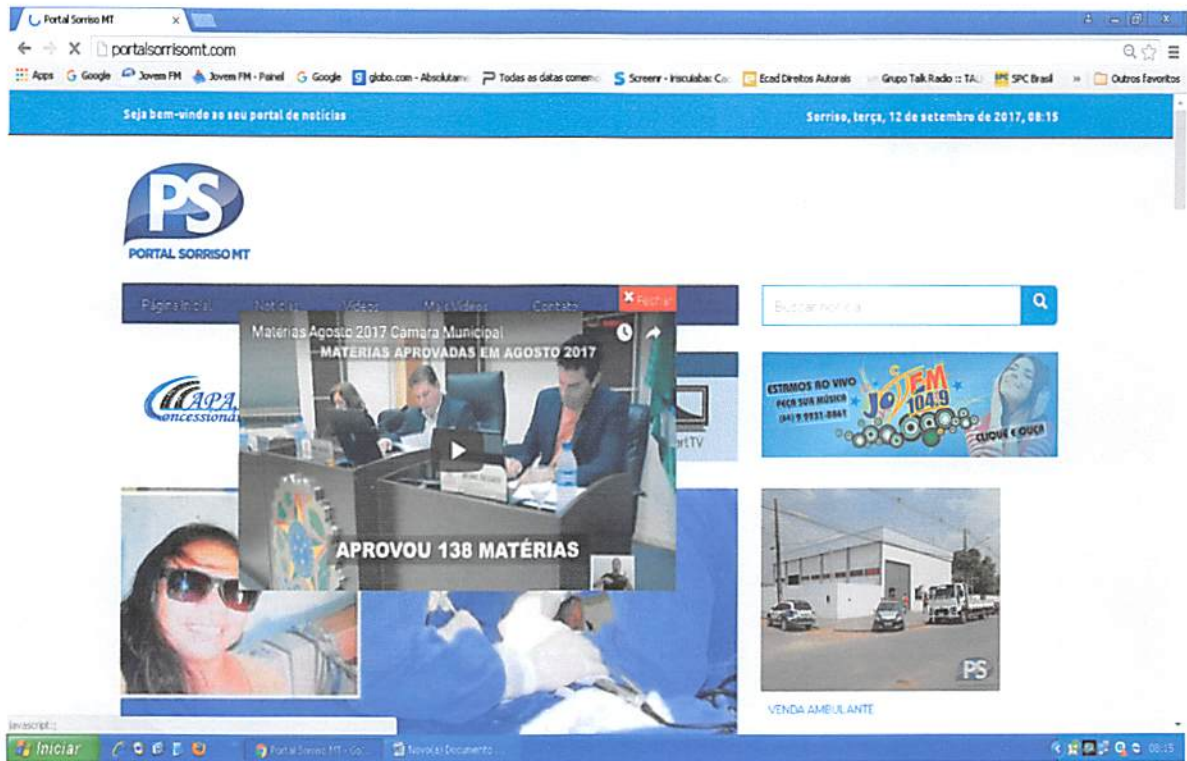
Portal Sorriso MT ×

portalsorrisomt.com

Apps Google Jovem FM Jovem FM - Painel Google globo.com - Absolutame Todas as datas comem Screenr - Inscubaba: Co Ecad Direitos Autorais Grupo Talk Radio :: TA SPC Brasil » Outros favoritos

Seja bem-vindo ao seu portal de notícias

Sorriso, terça, 12 de setembro de 2017, 08:15

PS
PORTAL SORRISO MT

Página Inicial Notícias Vídeos Mais Vídeos Contato

Fechar

Matérias Agosto 2017 Camara Municipal

MATERIAS APROVADAS EM AGOSTO 2017

APROVOU 138 MATÉRIAS

CAPAL Concessionária

artTV

Buscar notícia

ESTAMOS AO VIVO
PEÇA SUA MÚSICA
(66) 9 9931-8861
JOVEM 104.9
CLIQUE E OUÇA

PS

VENDA AMBULANTE

javascript:;

Iniciar

Portal Sorriso MT - Go

Novo(a) Documento

08:15